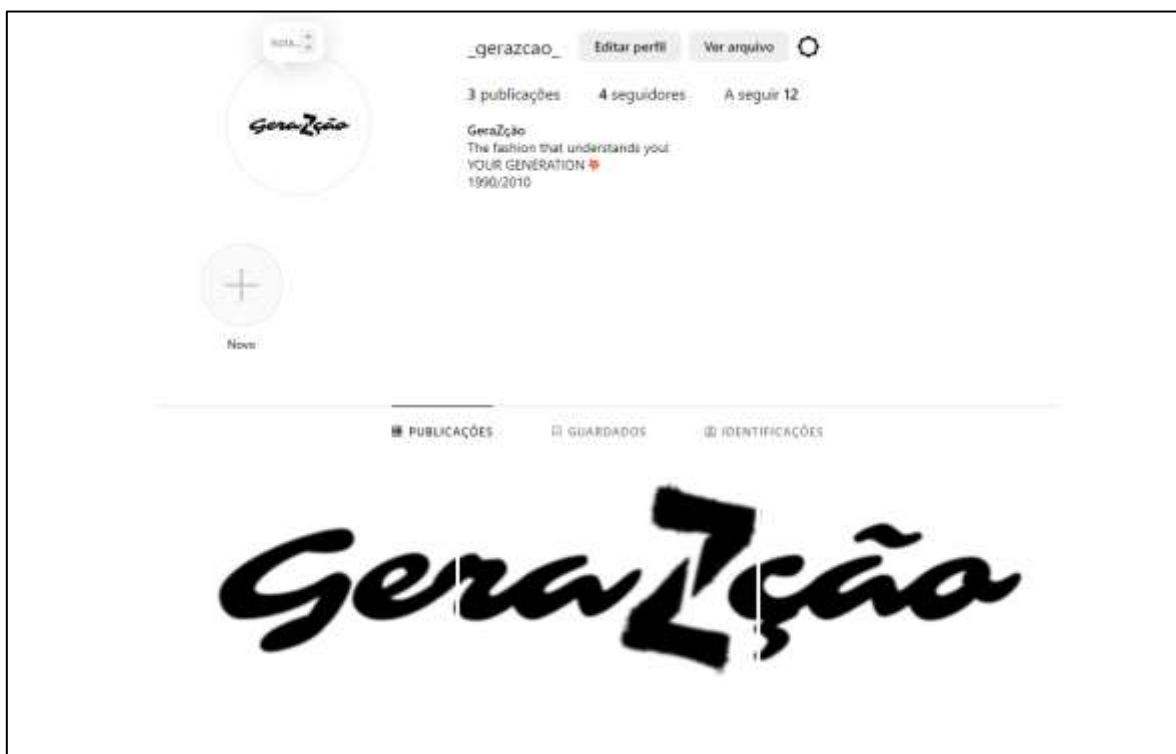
Nota...

GeraZção

_gerazcao_ Editar perfil Ver arquivo

3 publicações 4 seguidores A seguir 12

GeraZção
The fashion that understands you!
YOUR GENERATION
1990/2010

Novo

PUBLICAÇÕES GUARDADOS IDENTIFICAÇÕES

GeraZção